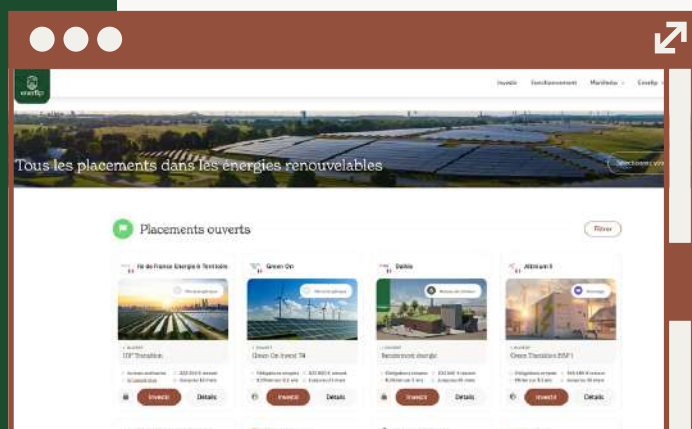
enerfip

Investir Fonctionnement Manifeste Enerfip

Tous les placements dans les énergies renouvelables

Sélectionnez vos

Placements ouverts

Filtrer

Île de France Énergie & Territoire

Green On

Dalkia

Altitude E

IDF Transition

Green On Invest T4

Rendement énergie

Green Transition ESF I

Investir Détails

Investir Détails

Investir Détails

Investir Détails